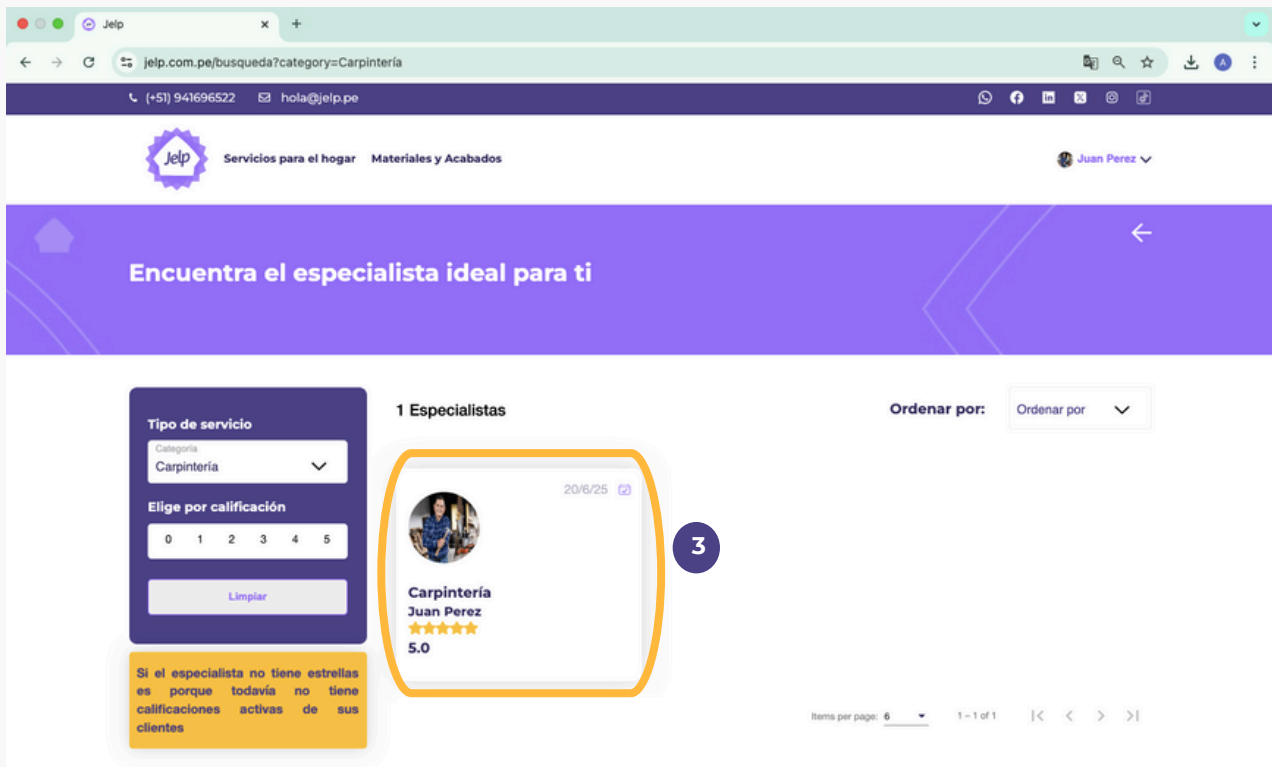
Jelp

jelp.com.pe/busqueda?category=Carpintería

(+51) 941696522 hola@jelp.pe

Jelp

Servicios para el hogar Materiales y Acabados

Juan Perez

Encuentra el especialista ideal para ti

Tipo de servicio

Categoría
Carpintería

Elige por calificación

0 1 2 3 4 5

Limpiar

Si el especialista no tiene estrellas es porque todavía no tiene calificaciones activas de sus clientes

1 Especialistas

Ordenar por: Ordenar por

20/6/25

Carpintería
Juan Perez
5.0

3

Items per page: 6 1 – 1 of 1